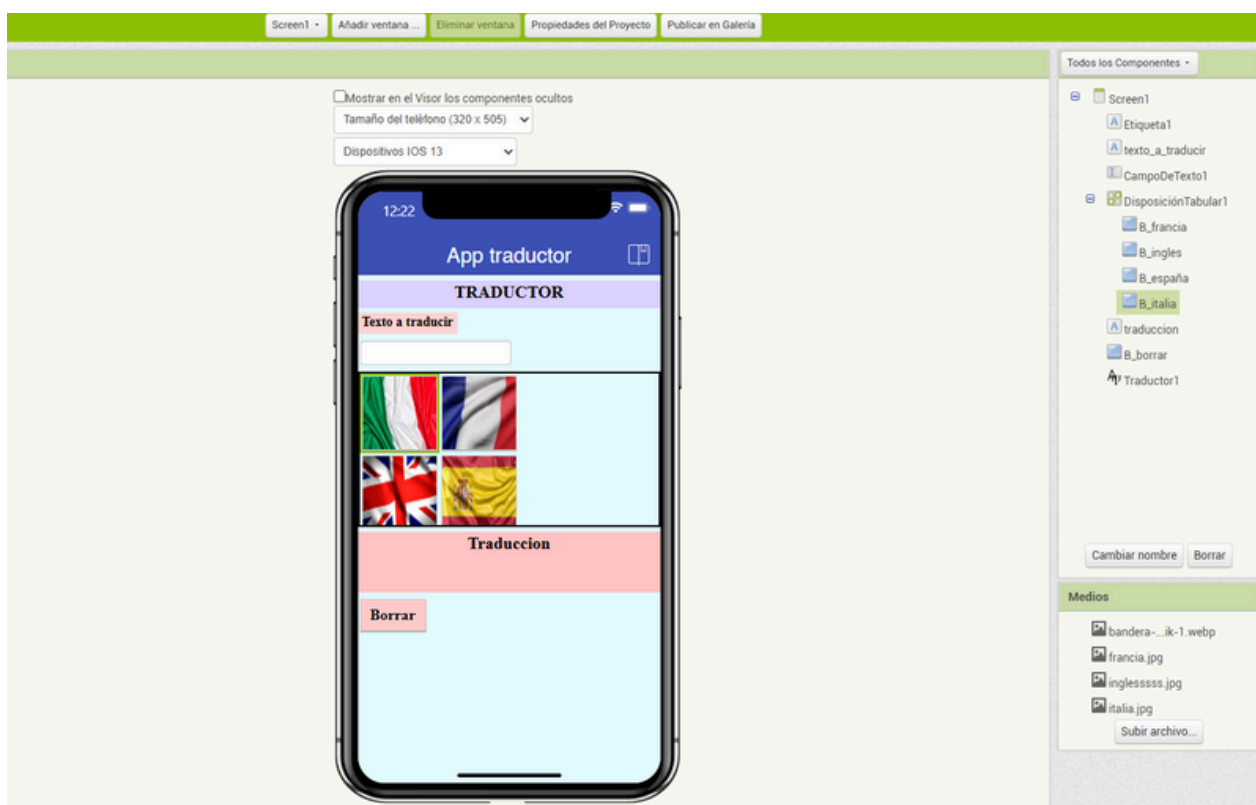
Screen1 ▾ Añadir ventana ... Eliminar ventana Propiedades del Proyecto Publicar en Galería

Mostrar en el Visor los componentes ocultos

Tamaño del teléfono (320 x 505)

Dispositivos IOS 13

12:22

App traductor

TRADUCTOR

Texto a traducir

Traduccion

Borrar

Todos los Componentes ▾

Screen1
Etiqueta1
texto_a_traducir
CampoDeTexto1
DisposiciónTabular1
B_francia
B_ingles
B_españa
B_italia
traduccion
B_borrar
Traductor1

Cambiar nombre Borrar

Medios

bandera-...ik-1.webp
francia.jpg
inglesssss.jpg
italia.jpg
Subir archivo...